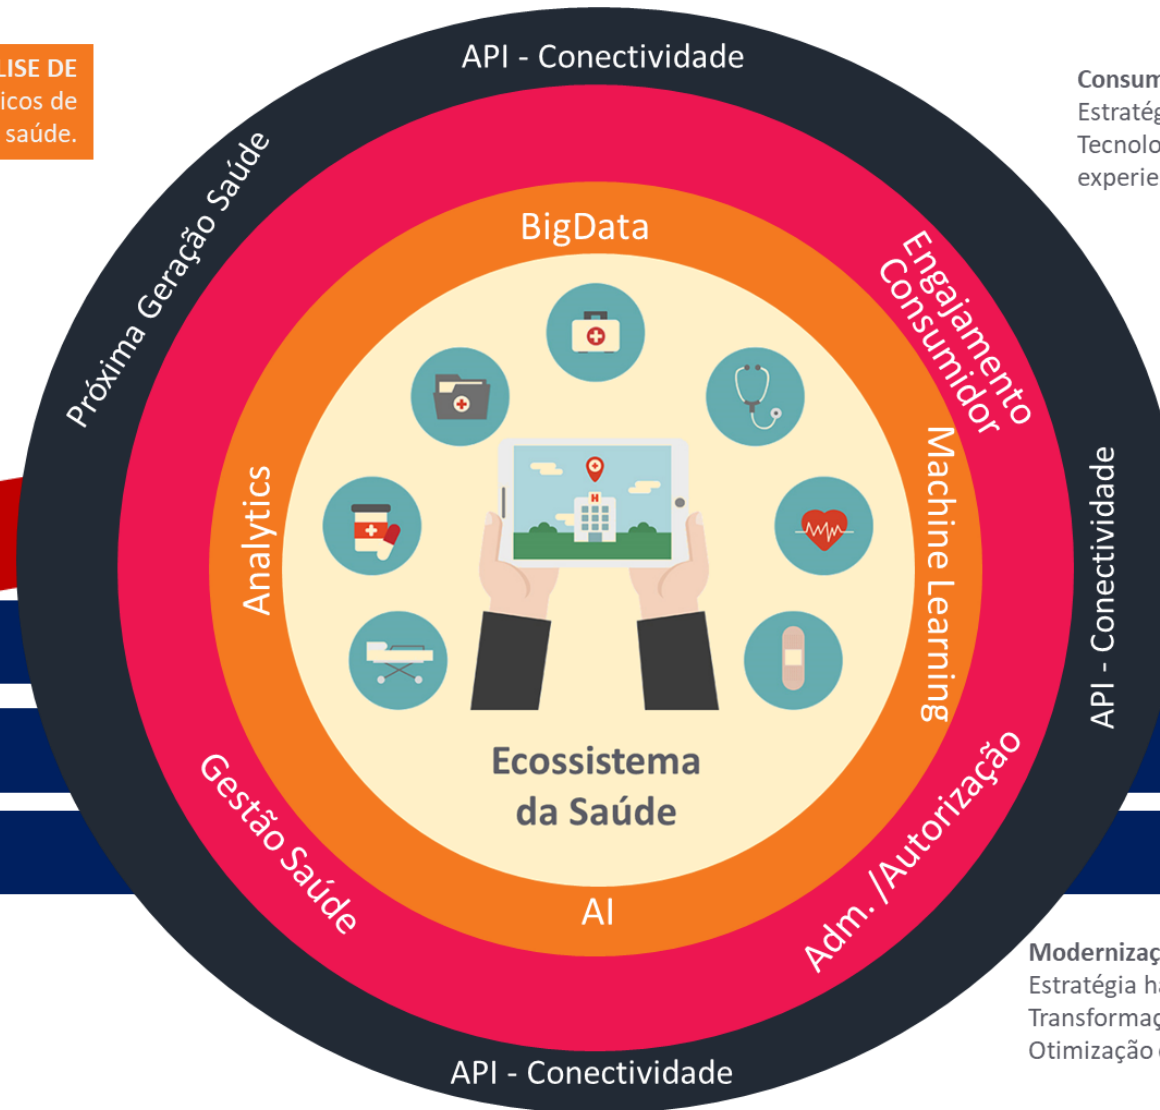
LISE DE
icos de
saúde.

API - Conectividade

Consum
Estratég
Tecnolo
experie

Próxima Geração Saúde

BigData

Engajamento
Consumidor

Analytics

Machine Learning

API - Conectividade

Ecossistema
da Saúde

Gestão Saúde

AI

Adm. /Autorização

Modernizaç
Estratégia ha
Transformaç
Otimização

API - Conectividade